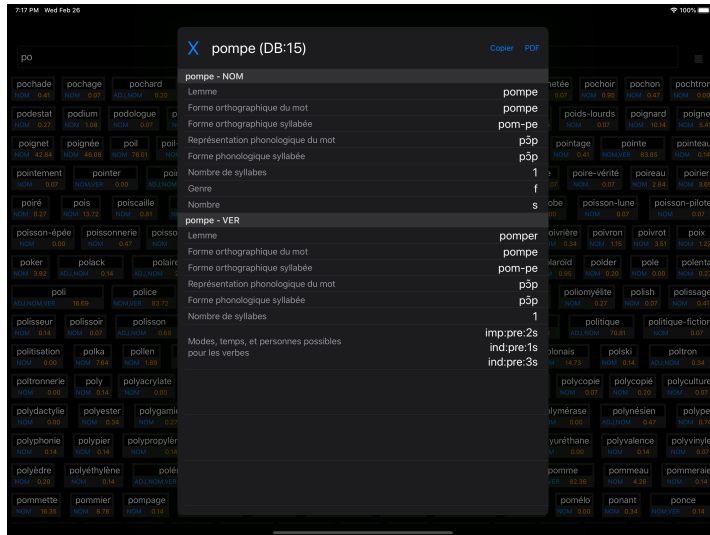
7:17 PM Wed Feb 26

100%

po

X pompe (DB:15)

Copier PDF

pompe - NOM

| Lemme | pompe |
|---|---|
| Forme orthographique du mot | pompe |
| Forme orthographique syllabée | pom-pe |
| Représentation phonologique du mot | pɔ̃p |
| Forme phonologique syllabée | pɔ̃p |
| Nombre de syllabes | 1 |
| Genre | f |
| Nombre | s |

pompe - VER

| Lemme | pomper |
|---|---|
| Forme orthographique du mot | pompe |
| Forme orthographique syllabée | pom-pe |
| Représentation phonologique du mot | pɔ̃p |
| Forme phonologique syllabée | pɔ̃p |
| Nombre de syllabes | 1 |
| Modes, temps, et personnes possibles pour les verbes | imp:pre:2s ind:pre:1s ind:pre:3s |

pochade NOM 0.61
pochage NOM 0.07
pochard
podestat NOM 0.27
podium NOM 1.08
podologue NOM 0.07
poignet NOM 42.84
poignée NOM 49.08
poil NOM 76.01
pointement NOM 0.07
pointer NOM,VER 0.00
poiré NOM 0.27
pois NOM 13.72
poiscaille NOM 0.61
poisson-épée NOM 0.00
poissonnerie NOM 0.47
poker NOM 3.92
polack ADJ,NOM 0.14
polaire
poli ADJ,NOM,VER 16.69
police NOM,VER 83.72
polisseur NOM 0.14
polissoir NOM 0.07
polisson ADJ,NOM 0.68
politisation NOM 0.00
polka NOM 7.64
pollen NOM 1.69
poltronnerie NOM 0.00
poly NOM 0.14
polyacrylate NOM 0.14
polydactylie NOM 0.00
polyester NOM 0.34
polyphonie NOM 0.14
polypier NOM 0.14
polypropylène
polyèdre NOM 0.20
polyéthylène NOM 0.14
pommette NOM 16.35
pommier NOM 6.78
pompage NOM 0.14
pochoir NOM 0.95
pochon NOM 0.47
pochtron
poids-lourds NOM 0.07
poignard NOM 10.14
poigne
pointage NOM 0.41
pointe NOM,VER 83.85
pointeau
poire-vérité NOM 0.07
poireau NOM 2.84
poirier
poisson-lune NOM 0.07
poisson-pilote
poivron NOM 1.15
poivrot NOM 3.51
poix
polder NOM 0.20
pole NOM 0.14
polenta
poliomyélite NOM 0.27
polish NOM 0.07
polissage
politique ADJ,NOM 70.81
politique-fiction NOM 0.07
polski NOM 0.14
poltron ADJ,NOM 0.34
polycopie NOM 0.07
polycopié NOM 0.20
polyculture
polynésien NOM 0.14
polype
polyvalence NOM 0.14
polyvinyle
pommeau NOM 4.26
pommeraie
pomélo NOM 0.00
ponant NOM 0.34
ponce NOM 0.14